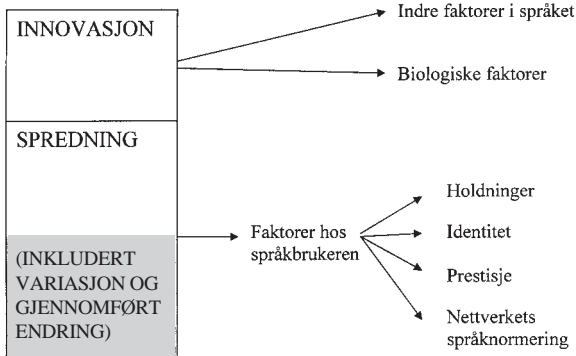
INNOVASJON

Indre faktorer i språket

Biologiske faktorer

SPREDNING

(INKLUDERT VARIASJON OG GJENNOMFØRT ENDRING)

Faktorer hos språkbrukeren

Holdninger

Identitet

Prestisje

Nettverkets språknormering